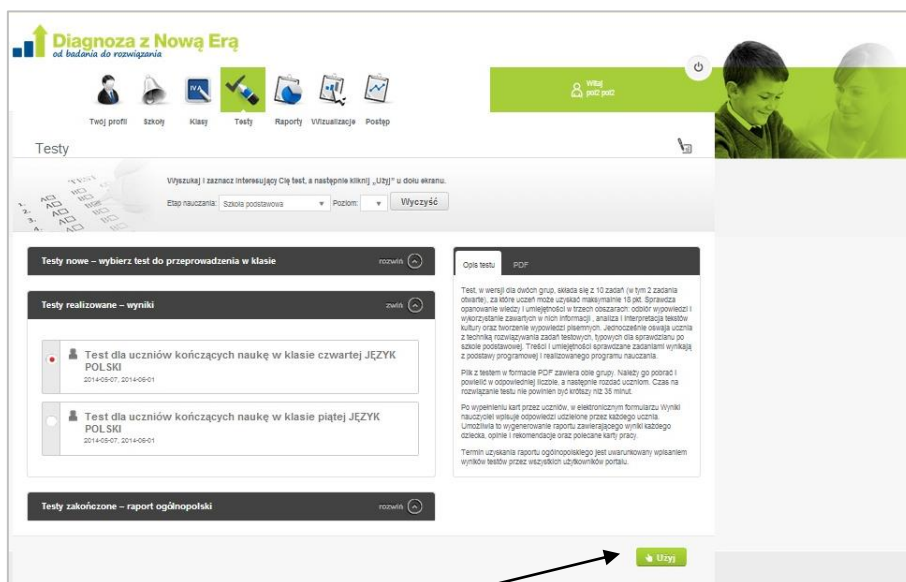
Diagnoza z Nową Erą
od badania do rozwiązania

Witaj
pol2 pol2

Twój profil Szkoły Klasy Testy Raporty Wizualizacje Postęp

Testy

Wyszukaj i zaznacz interesujący Cię test, a następnie kliknij „Użyj" u dołu ekranu.

Etap nauczania: Szkoła podstawowa Poziom: Wyczyść

Testy nowe – wybierz test do przeprowadzenia w klasie rozwiń

Testy realizowane – wyniki zwiń

Test dla uczniów kończących naukę w klasie czwartej JĘZYK POLSKI
2014-05-07, 2014-06-01

Test dla uczniów kończących naukę w klasie piątej JĘZYK POLSKI
2014-05-07, 2014-06-01

Testy zakończone – raport ogólnopolski rozwiń

Opis testu PDF

Test, w wersji dla dwóch grup, składa się z 10 zadań (w tym 2 zadania otwarte), za które uczeń może uzyskać maksymalnie 18 pkt. Sprawdza opanowanie wiedzy i umiejętności w trzech obszarach: odbiór wypowiedzi i wykorzystanie zawartych w nich informacji, analiza i interpretacja tekstów kultury oraz tworzenie wypowiedzi pisemnych. Jednocześnie oswaja ucznia z techniką rozwiązywania zadań testowych, typowych dla sprawdzianu po szkole podstawowej. Treści i umiejętności sprawdzane zadaniami wynikają z podstawy programowej i realizowanego programu nauczania.

Plik z testem w formacie PDF zawiera obie grupy. Należy go pobrać i powielić w odpowiedniej liczbie, a następnie rozdać uczniom. Czas na rozwiązanie testu nie powinien być krótszy niż 35 minut.

Po wypełnieniu kart przez uczniów, w elektronicznym formularzu Wyniki nauczyciel wpisuje odpowiedzi udzielone przez każdego ucznia. Umożliwia to wygenerowanie raportu zawierającego wyniki każdego dziecka, opinie i rekomendacje oraz polecane karty pracy.

Termin uzyskania raportu ogólnopolskiego jest uwarunkowany wpisaniem wyników testów przez wszystkich użytkowników portalu.

Użyj